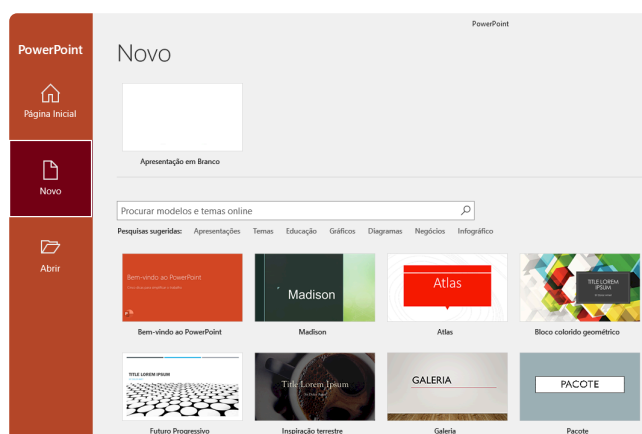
PowerPoint

PowerPoint

Página Inicial

Novo

Abrir

Novo

Apresentação em Branco

Procurar modelos e temas online

Pesquisas sugeridas: Apresentações Temas Educação Gráficos Diagramas Negócios Infográfico

Bem-vindo ao PowerPoint

Bem-vindo ao PowerPoint

Madison

Madison

Atlas

Atlas

TITLE LOREM IPSUM

Bloco colorido geométrico

TITLE LOREM IPSUM

Futuro Progressivo

Title Lorem Ipsum

Inspiração terrestre

GALERIA

Galeria

PACOTE

Pacote